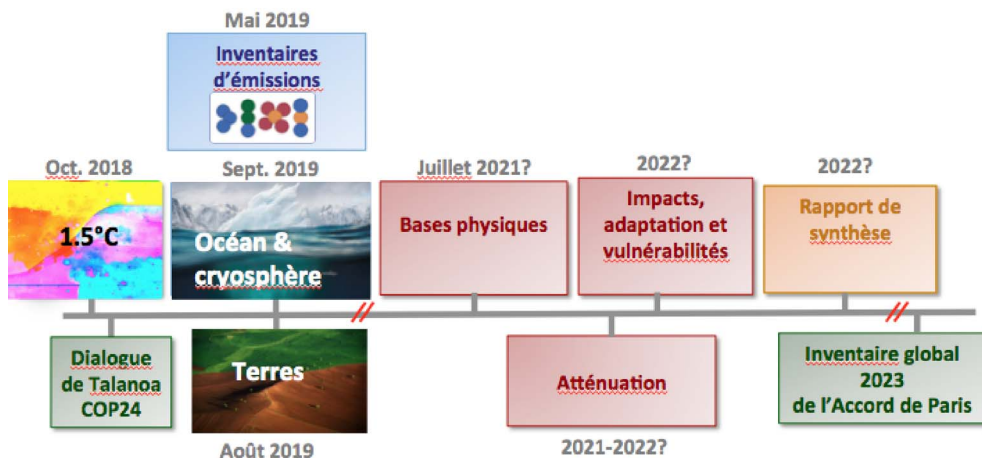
Mai 2019

Inventaires d'émissions

Oct. 2018

1.5°C

Sept. 2019

Océan & cryosphère

Juillet 2021?

Bases physiques

2022?

Impacts, adaptation et vulnérabilités

2022?

Rapport de synthèse

Dialogue de Talanoa COP24

Terres

Août 2019

Atténuation

2021-2022?

Inventaire global 2023 de l'Accord de Paris